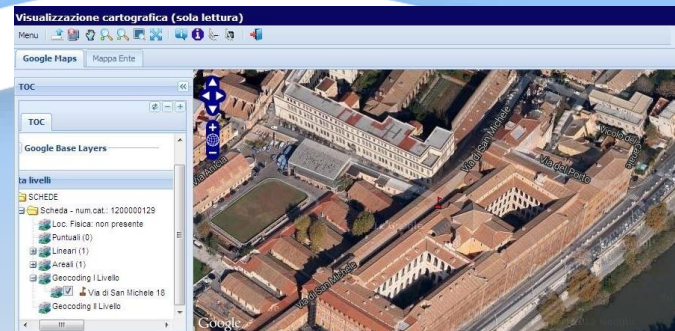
Visualizzazione cartografica (sola lettura)

Menu

Google Maps | Mappa Ente

TOC

TOC

Google Base Layers

ta livelli

SCHEDE

Scheda - num.cat.: 1200000129

Loc. Fisica: non presente

Puntuali (0)

Lineari (1)

Areali (1)

Geocoding I Livello

Via di San Michele 18

Geocoding II Livello

Via di San Michele

Via del Porto

Vicolo del

Via di San Michele

Google